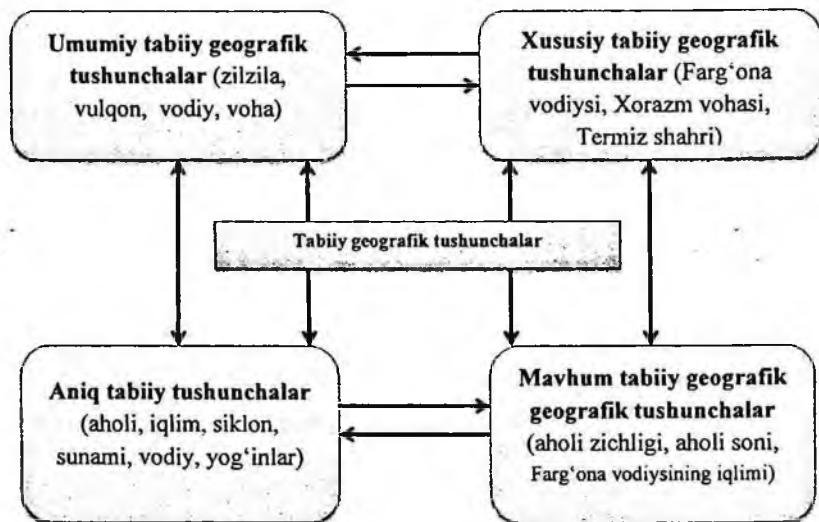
**Umumiy tabiiy geografik tushunchalar** (zilzila, vulqon, vodiy, voha)

**Xususiy tabiiy geografik tushunchalar** (Farg'ona vodiysi, Xorazm vohasi, Termiz shahri)

**Tabiiy geografik tushunchalar**

**Aniq tabiiy tushunchalar** (aholi, iqlim, siklon, sunami, vodiy, yog'inlar)

**Mavhum tabiiy geografik geografik tushunchalar** (aholi zichligi, aholi soni, Farg'ona vodiysining iqlimi)